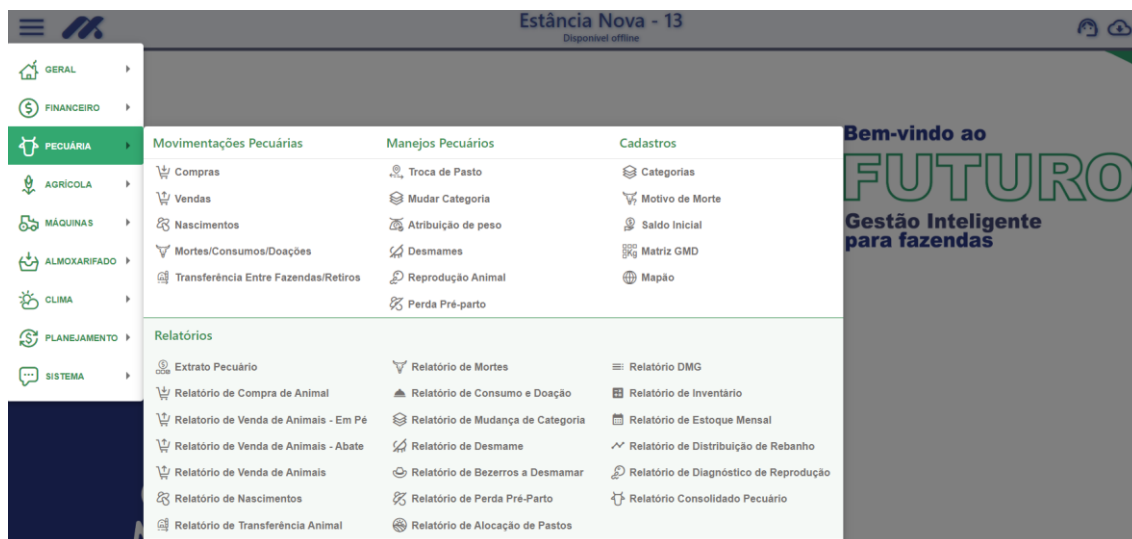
Estância Nova - 13
Disponível offline

GERAL
FINANCEIRO
PECUÁRIA
AGRÍCOLA
MÁQUINAS
ALMOXARIFADO
CLIMA
PLANEJAMENTO
SISTEMA

Movimentações Pecuárias
Compras
Vendas
Nascimentos
Mortes/Consumos/Doações
Transferência Entre Fazendas/Retiros

Manejos Pecuários
Troca de Pasto
Mudar Categoria
Atribuição de peso
Desmames
Reprodução Animal
Perda Pré-parto

Cadastros
Categorias
Motivo de Morte
Saldo Inicial
Matriz GMD
Mapão

Relatórios
Extrato Pecuário
Relatório de Compra de Animal
Relatorio de Venda de Animais - Em Pé
Relatorio de Venda de Animais - Abate
Relatorio de Venda de Animais
Relatório de Nascimentos
Relatório de Transferência Animal

Relatório de Mortes
Relatório de Consumo e Doação
Relatório de Mudança de Categoria
Relatório de Desmame
Relatório de Bezerros a Desmamar
Relatório de Perda Pré-Parto
Relatório de Alocação de Pastos

Relatório DMG
Relatório de Inventário
Relatório de Estoque Mensal
Relatório de Distribuição de Rebanho
Relatório de Diagnóstico de Reprodução
Relatório Consolidado Pecuário

Bem-vindo ao
FUTURO
Gestão Inteligente para fazendas